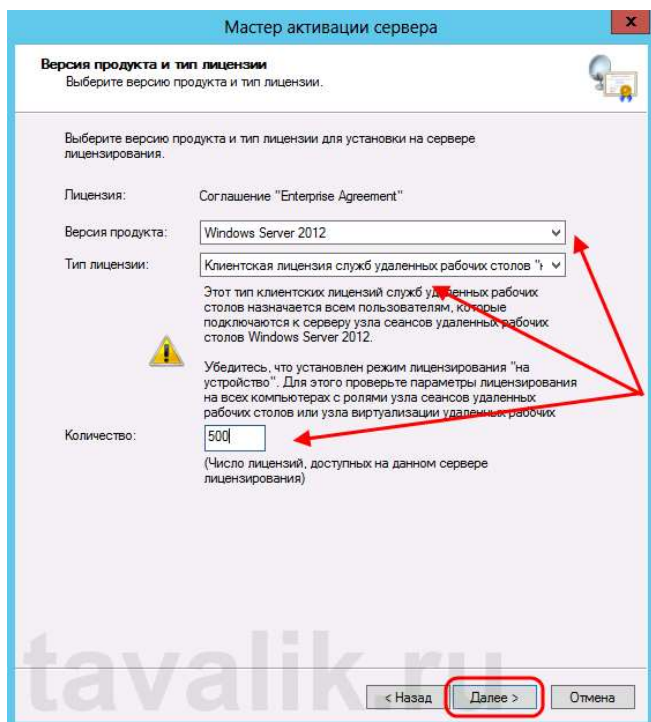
Мастер активации сервера

Версия продукта и тип лицензии
Выберите версию продукта и тип лицензии.

Выберите версию продукта и тип лицензии для установки на сервере лицензирования.

Лицензия: Соглашение "Enterprise Agreement"

Версия продукта: Windows Server 2012

Тип лицензии: Клиентская лицензия служб удаленных рабочих столов "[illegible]

Этот тип клиентских лицензий служб удаленных рабочих столов назначается всем пользователям, которые подключаются к серверу узла сеансов удаленных рабочих столов Windows Server 2012.

Убедитесь, что установлен режим лицензирования "на устройство". Для этого проверьте параметры лицензирования на всех компьютерах с ролями узла сеансов удаленных рабочих столов или узла виртуализации удаленных рабочих

Количество: 500

(Число лицензий, доступных на данном сервере лицензирования)

tavalik.ru

< Назад Далее > Отмена